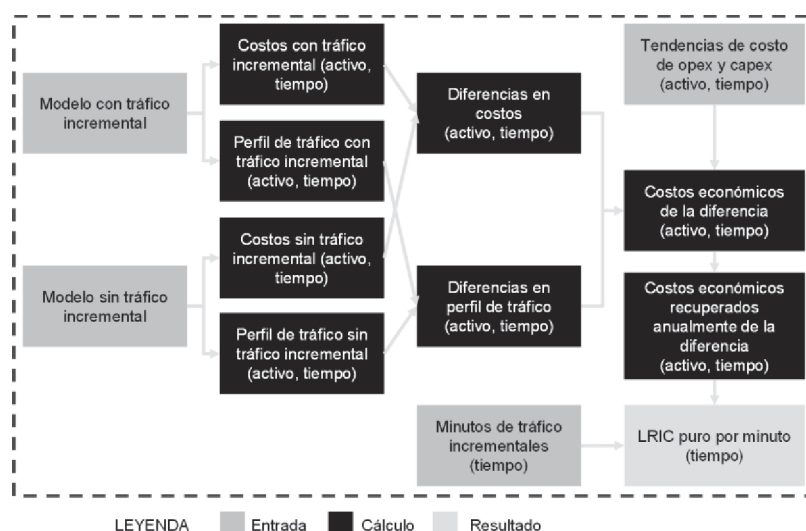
Modelo con tráfico incremental

Costos con tráfico incremental (activo, tiempo)

Perfil de tráfico con tráfico incremental (activo, tiempo)

Modelo sin tráfico incremental

Costos sin tráfico incremental (activo, tiempo)

Perfil de tráfico sin tráfico incremental (activo, tiempo)

Diferencias en costos (activo, tiempo)

Diferencias en perfil de tráfico (activo, tiempo)

Tendencias de costo de opex y capex (activo, tiempo)

Costos económicos de la diferencia (activo, tiempo)

Costos económicos recuperados anualmente de la diferencia (activo, tiempo)

Minutos de tráfico incrementales (tiempo)

LRIC puro por minuto (tiempo)

LEYENDA Entrada Cálculo Resultado